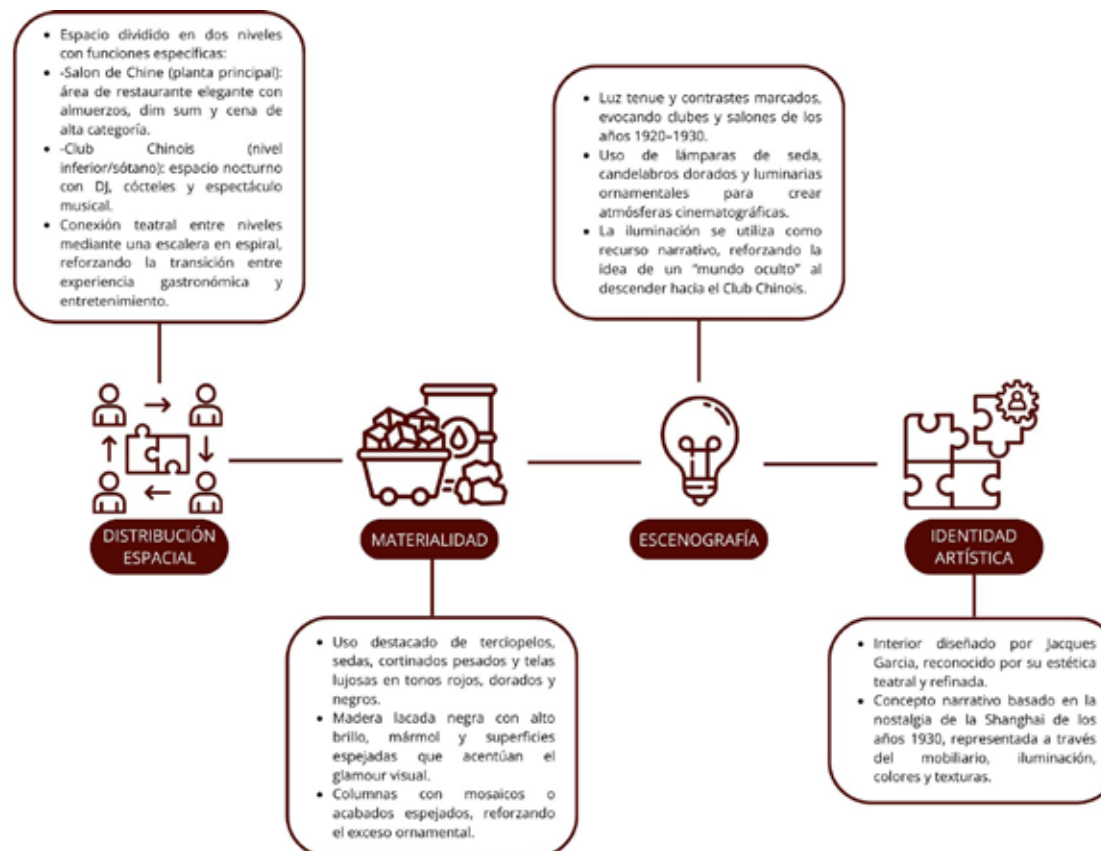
- Espacio dividido en dos niveles con funciones específicas:
- -Salon de Chine (planta principal): área de restaurante elegante con almuerzos, dim sum y cena de alta categoría.
- -Club Chinois (nivel inferior/sótano): espacio nocturno con DJ, cócteles y espectáculo musical.
- Conexión teatral entre niveles mediante una escalera en espiral, reforzando la transición entre experiencia gastronómica y entretenimiento.

- Luz tenue y contrastes marcados, evocando clubes y salones de los años 1920–1930.
- Uso de lámparas de seda, candelabros dorados y luminarias ornamentales para crear atmósferas cinematográficas.
- La iluminación se utiliza como recurso narrativo, reforzando la idea de un "mundo oculto" al descender hacia el Club Chinois.

DISTRIBUCIÓN ESPACIAL

MATERIALIDAD

ESCENOGRAFÍA

IDENTIDAD ARTÍSTICA

- Uso destacado de terciopelos, sedas, cortinados pesados y telas lujosas en tonos rojos, dorados y negros.
- Madera lacada negra con alto brillo, mármol y superficies espejadas que acentúan el glamour visual.
- Columnas con mosaicos o acabados espejados, reforzando el exceso ornamental.

- Interior diseñado por Jacques Garcia, reconocido por su estética teatral y refinada.
- Concepto narrativo basado en la nostalgia de la Shanghai de los años 1930, representada a través del mobiliario, iluminación, colores y texturas.